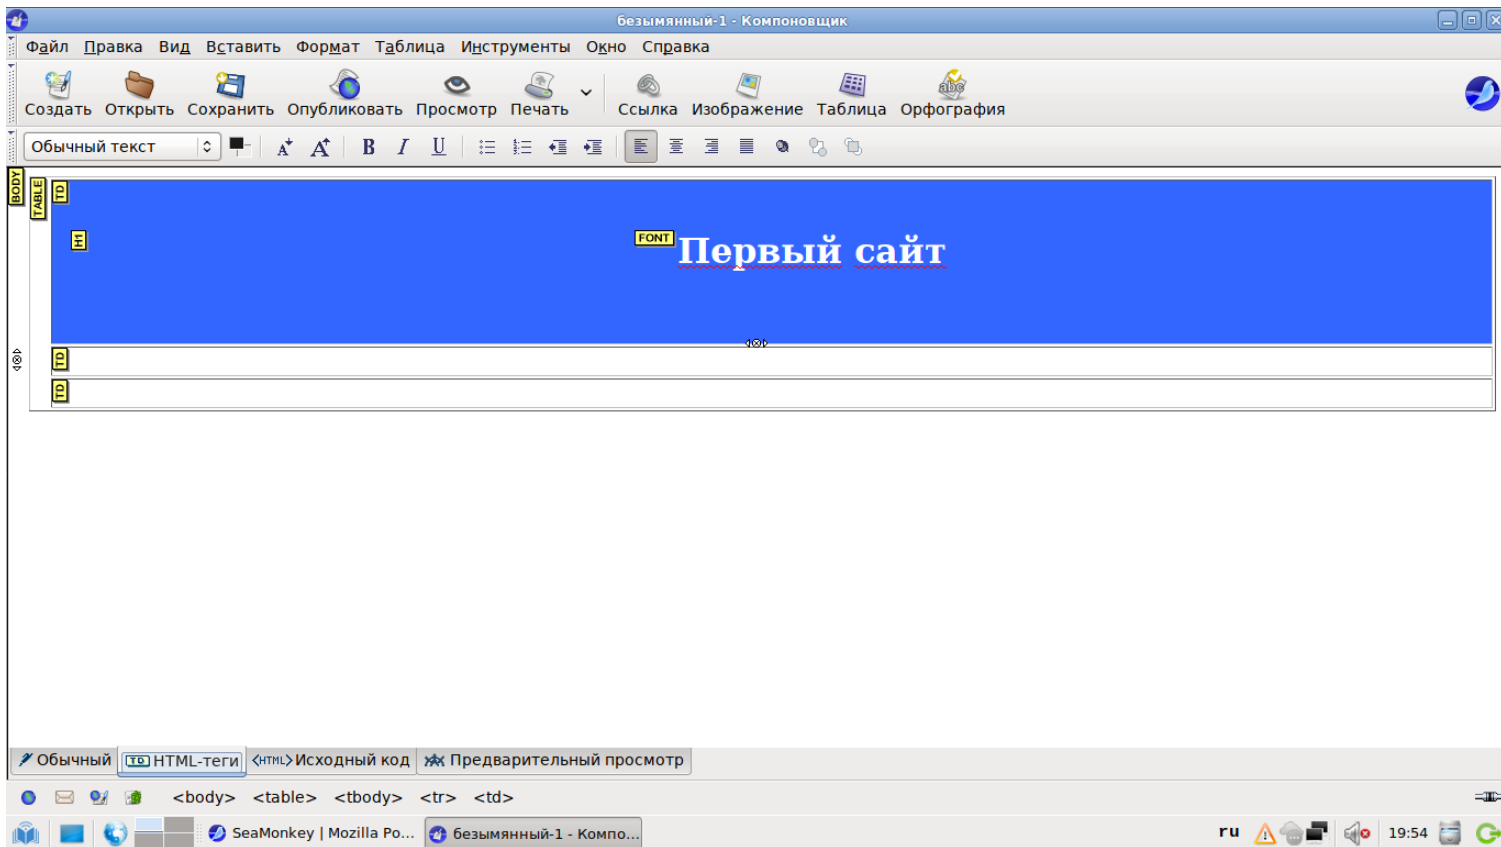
безымянный-1 - Компоновщик

Файл Правка Вид Вставить Формат Таблица Инструменты Окно Справка

Создать Открыть Сохранить Опубликовать Просмотр Печать Ссылка Изображение Таблица Орфография

Обычный текст

BODY TABLE TD

H1

FONT Первый сайт

TD

TD

Обычный HTML-теги Исходный код Предварительный просмотр

<body> <table> <tbody> <tr> <td>

SeaMonkey | Mozilla Po... безымянный-1 - Компо...

ru 19:54